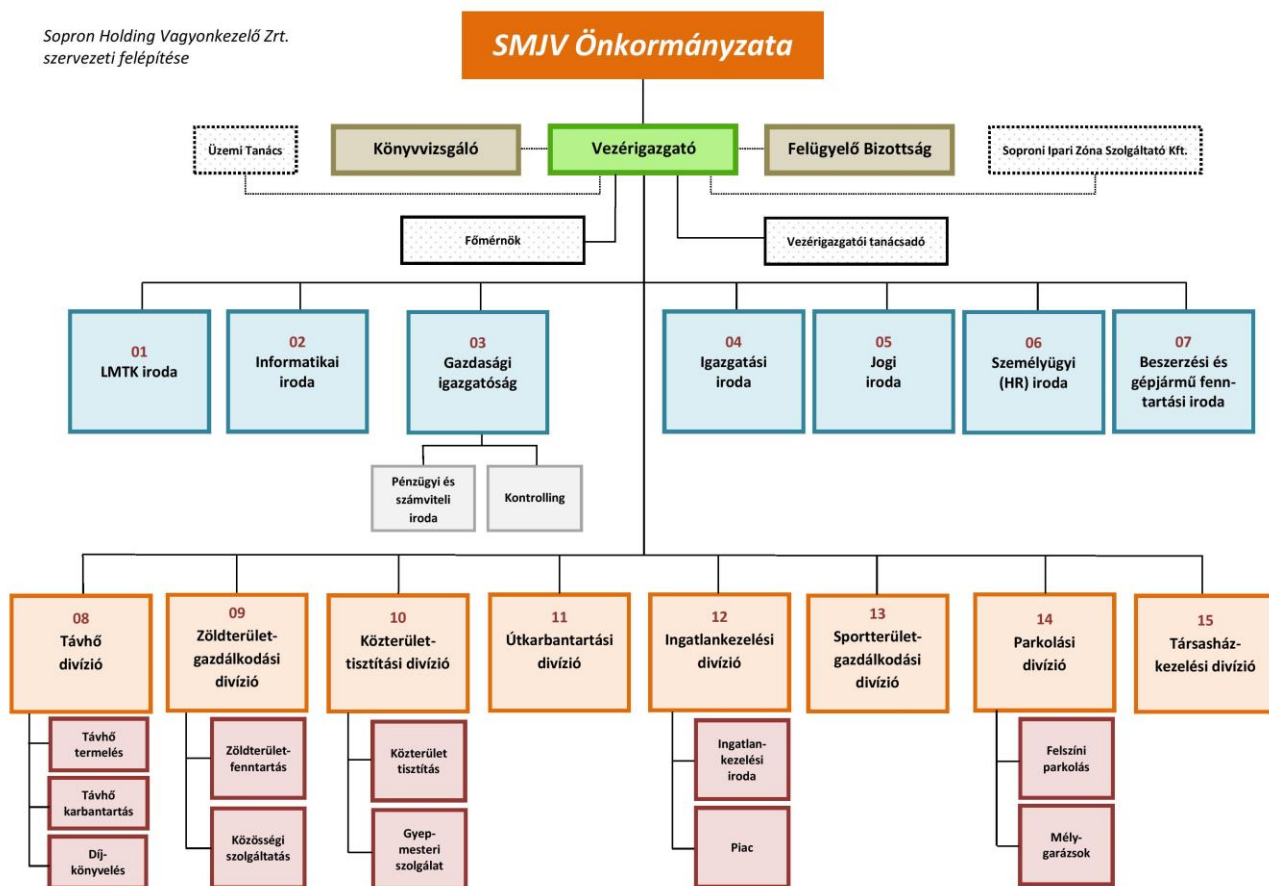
Sopron Holding Vagyonkezelő Zrt. szervezeti felépítése

SMJV Önkormányzata

Üzemi Tanács

Könyvvizsgáló

Vezérigazgató

Felügyelő Bizottság

Soproni Ipari Zóna Szolgáltató Kft.

Főmérnök

Vezérigazgatói tanácsadó

01
LMTK iroda

02
Informatikai iroda

03
Gazdasági igazgatóság

Pénzügyi és számviteli iroda

Kontrolling

04
Igazgatási iroda

05
Jogi iroda

06
Személyügyi (HR) iroda

07
Beszerzési és gépjármű fenntartási iroda

08
Távhő divízió

Távhő termelés

Távhő karbantartás

Díjkönyvelés

09
Zöldterület-gazdálkodási divízió

Zöldterület-fenntartás

Közösségi szolgáltatás

10
Közterület-tisztítási divízió

Közterület tisztítás

Gyepmesteri szolgálat

11
Útkarbantartási divízió

12
Ingatlankezelési divízió

Ingatlankezelési iroda

Piac

13
Sportterület-gazdálkodási divízió

14
Parkolási divízió

Felszíni parkolás

Mélygarázsok

15
Társasház-kezelési divízió